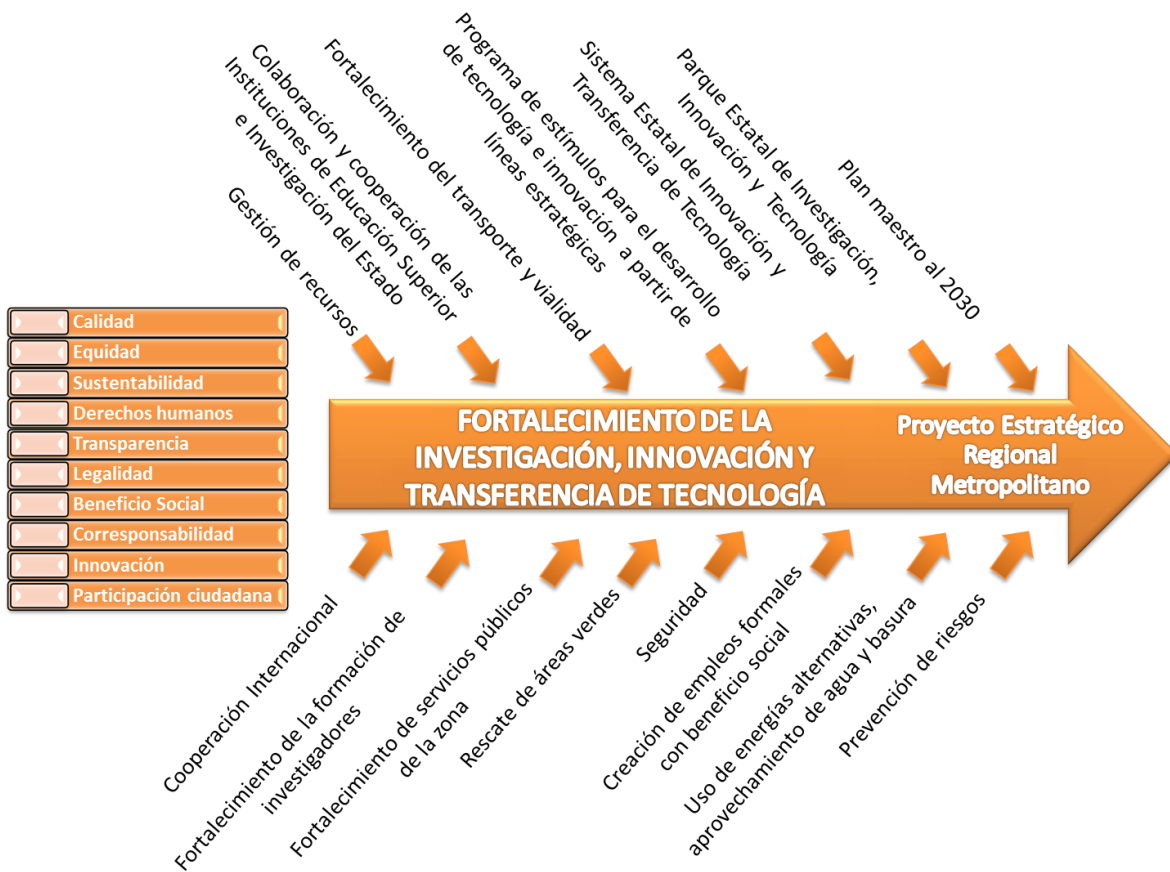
Calidad
Equidad
Sustentabilidad
Derechos humanos
Transparencia
Legalidad
Beneficio Social
Corresponsabilidad
Innovación
Participación ciudadana

Gestión de recursos

Colaboración y cooperación de las Instituciones de Educación Superior e Investigación del Estado

Fortalecimiento del transporte y vialidad

Programa de estímulos para el desarrollo de tecnología e innovación a partir de líneas estratégicas

Sistema Estatal de Innovación y Transferencia de Tecnología

Parque Estatal de Investigación, Innovación y Tecnología

Plan maestro al 2030

FORTALECIMIENTO DE LA INVESTIGACIÓN, INNOVACIÓN Y TRANSFERENCIA DE TECNOLOGÍA

Proyecto Estratégico Regional Metropolitano

Cooperación Internacional

Fortalecimiento de la formación de investigadores

Fortalecimiento de servicios públicos de la zona

Rescate de áreas verdes

Seguridad

Creación de empleos formales con beneficio social

Uso de energías alternativas, aprovechamiento de agua y basura

Prevención de riesgos